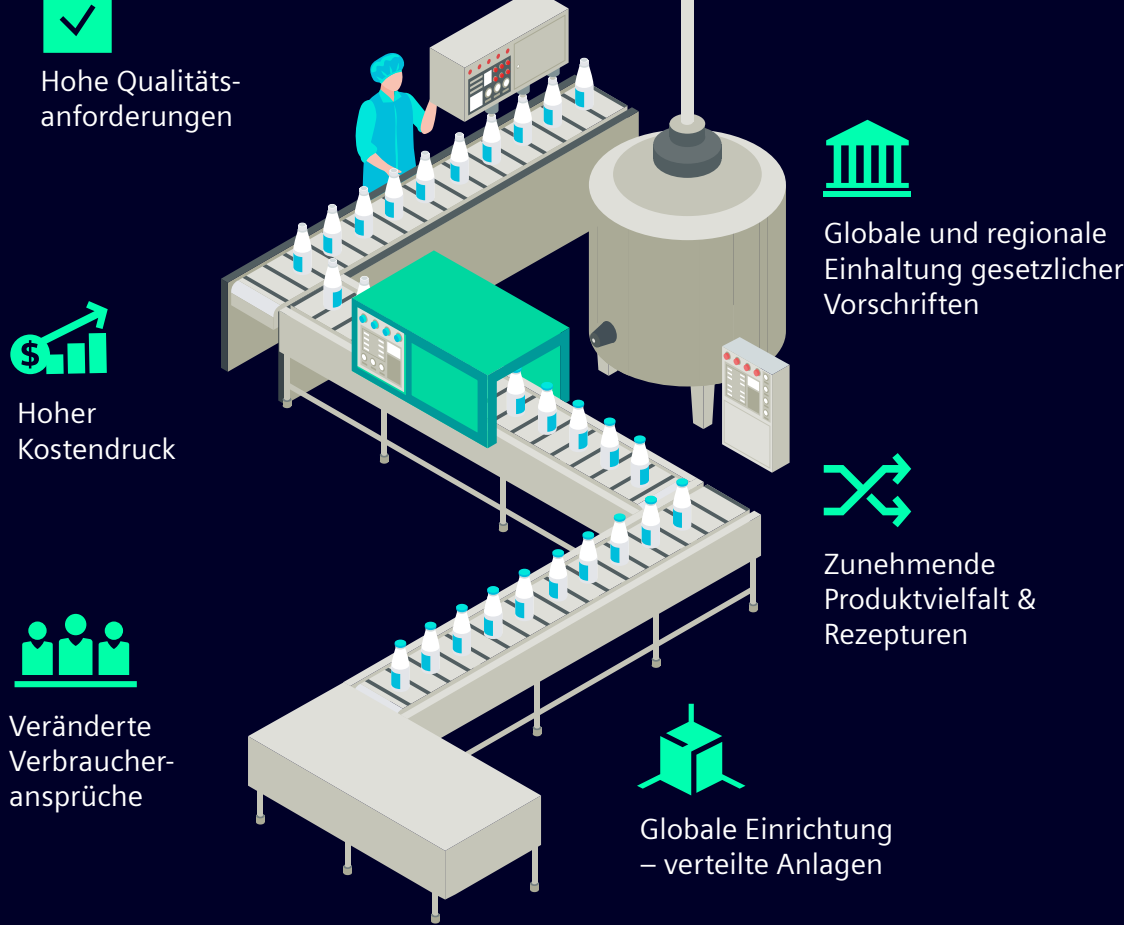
Hohe Qualitätsanforderungen

Globale und regionale Einhaltung gesetzlicher Vorschriften

$

Hoher Kostendruck

Zunehmende Produktvielfalt & Rezepturen

Veränderte Verbraucheransprüche

Globale Einrichtung – verteilte Anlagen